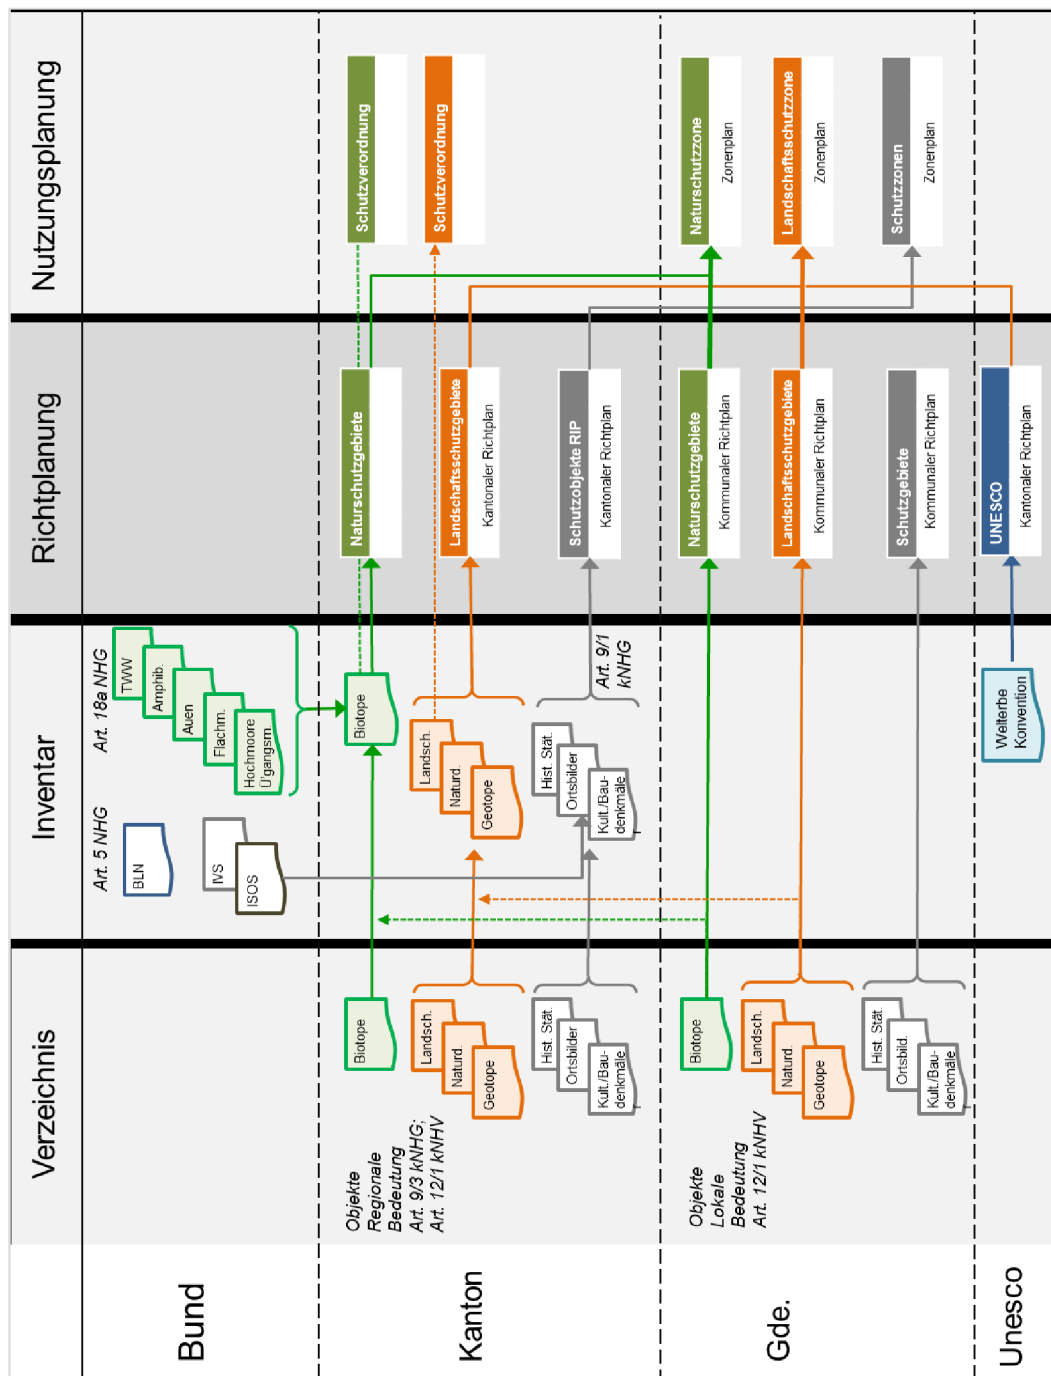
Nutzungsplanung

Richtplanung

Inventar

Verzeichnis

Bund

Kanton

Gde.

Unesco

Schutzverordnung

Schutzverordnung

Naturschutzzone
Zonenplan

Landschaftsschutzzone
Zonenplan

Schutzzonen
Zonenplan

Naturschutzgebiete

Landschaftsschutzgebiete
Kantonaler Richtplan

Schutzobjekte RIP
Kantonaler Richtplan

Naturschutzgebiete
Kommunaler Richtplan

Landschaftsschutzgebiete
Kommunaler Richtplan

Schutzgebiete
Kommunaler Richtplan

UNESCO
Kantonaler Richtplan

Art. 18a NHG

TWW
Amphib.
Auen
Flachm.
Hochmoore Ü'gangsm.

Art. 5 NHG

BLN

IVS

ISOS

Biotope

Landsch.
Naturd.
Geotope

Art. 9/1 kNHG

Hist. Stät.
Ortsbilder
Kult./Baudenkmäle

Welterbe Konvention

Biotope

Landsch.
Naturd.
Geotope

Hist. Stät.
Ortsbilder
Kult./Baudenkmäle

Biotope

Landsch.
Naturd.
Geotope

Hist. Stät.
Ortsbild.
Kult./Baudenkmäle

Objekte
Regionale
Bedeutung
Art. 9/3 kNHG;
Art. 12/1 kNHV

Objekte
Lokale
Bedeutung
Art. 12/1 kNHV